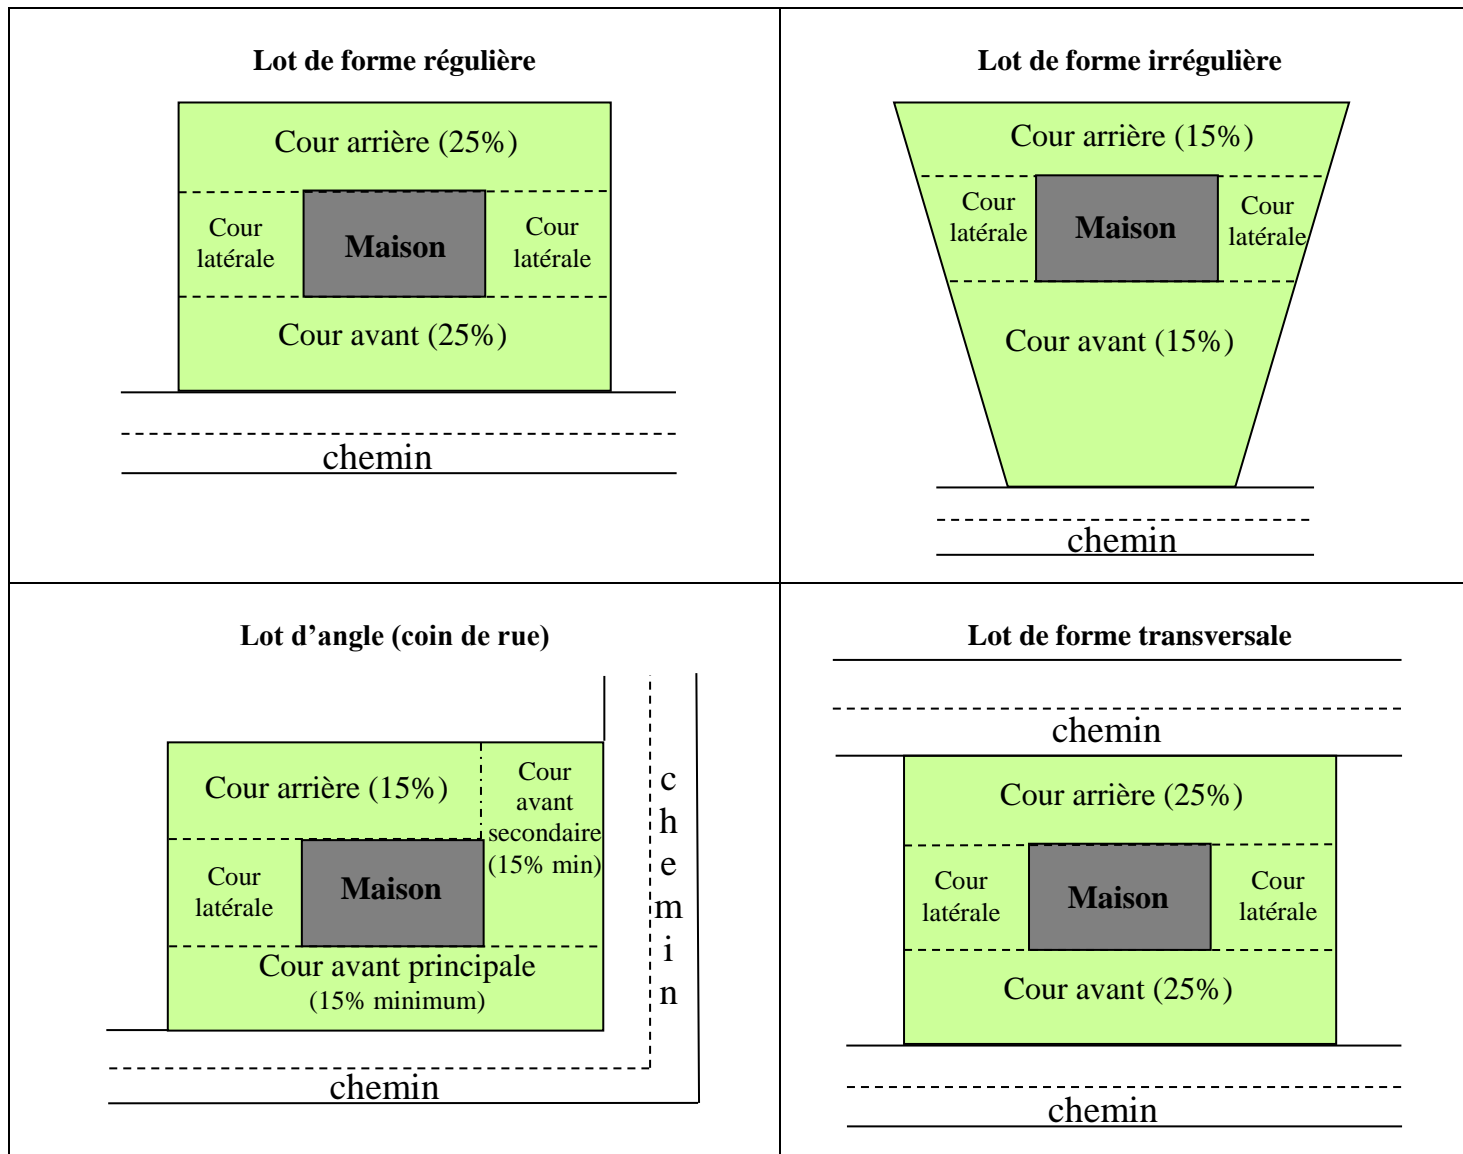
Lot de forme régulière

Cour arrière (25%)

Cour latérale

Maison

Cour latérale

Cour avant (25%)

chemin

Lot de forme irrégulière

Cour arrière (15%)

Cour latérale

Maison

Cour latérale

Cour avant (15%)

chemin

Lot d'angle (coin de rue)

Cour arrière (15%)

Cour avant secondaire (15% min)

Cour latérale

Maison

Cour avant principale (15% minimum)

chemin

c h e m i n

Lot de forme transversale

chemin

Cour arrière (25%)

Cour latérale

Maison

Cour latérale

Cour avant (25%)

chemin